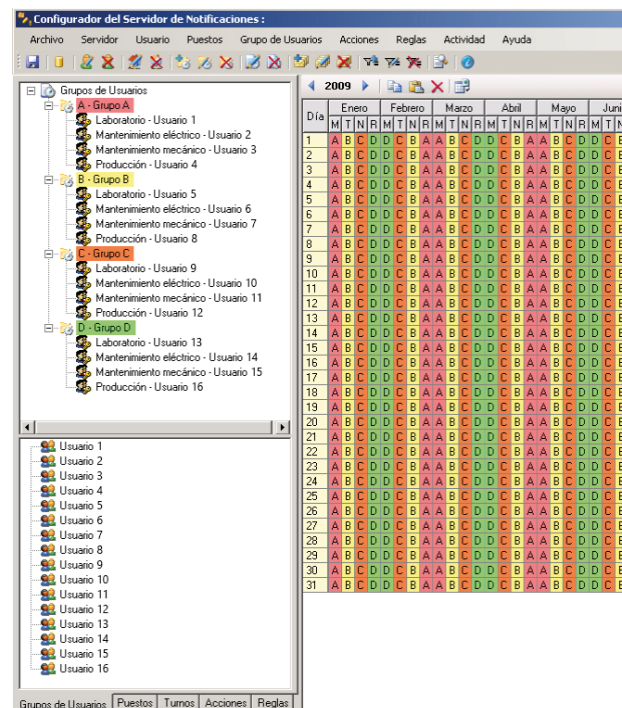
Configurador del Servidor de Notificaciones :

Archivo Servidor Usuario Puestos Grupo de Usuarios Acciones Reglas Actividad Ayuda

Grupos de Usuarios
A - Grupo A
Laboratorio - Usuario 1
Mantenimiento eléctrico - Usuario 2
Mantenimiento mecánico - Usuario 3
Producción - Usuario 4
B - Grupo B
Laboratorio - Usuario 5
Mantenimiento eléctrico - Usuario 6
Mantenimiento mecánico - Usuario 7
Producción - Usuario 8
C - Grupo C
Laboratorio - Usuario 9
Mantenimiento eléctrico - Usuario 10
Mantenimiento mecánico - Usuario 11
Producción - Usuario 12
D - Grupo D
Laboratorio - Usuario 13
Mantenimiento eléctrico - Usuario 14
Mantenimiento mecánico - Usuario 15
Producción - Usuario 16

Usuario 1
Usuario 2
Usuario 3
Usuario 4
Usuario 5
Usuario 6
Usuario 7
Usuario 8
Usuario 9
Usuario 10
Usuario 11
Usuario 12
Usuario 13
Usuario 14
Usuario 15
Usuario 16

Grupos de Usuarios | Puestos | Turnos | Acciones | Reglas

2009

| Día | Enero M | T | N | R | Febrero M | T | N | R | Marzo M | T | N | R | Abril M | T | N | R | Mayo M | T | N | R | Juni M | T |
|---|---|---|---|---|---|---|---|---|---|---|---|---|---|---|---|---|---|---|---|---|---|---|
| 1 | A | B | C | D | D | C | B | A | A | B | C | D | D | C | B | A | A | B | C | D | D | C |
| 2 | A | B | C | D | D | C | B | A | A | B | C | D | D | C | B | A | A | B | C | D | D | C |
| 3 | A | B | C | D | D | C | B | A | A | B | C | D | D | C | B | A | A | B | C | D | D | C |
| 4 | A | B | C | D | D | C | B | A | A | B | C | D | D | C | B | A | A | B | C | D | D | C |
| 5 | A | B | C | D | D | C | B | A | A | B | C | D | D | C | B | A | A | B | C | D | D | C |
| 6 | A | B | C | D | D | C | B | A | A | B | C | D | D | C | B | A | A | B | C | D | D | C |
| 7 | A | B | C | D | D | C | B | A | A | B | C | D | D | C | B | A | A | B | C | D | D | C |
| 8 | A | B | C | D | D | C | B | A | A | B | C | D | D | C | B | A | A | B | C | D | D | C |
| 9 | A | B | C | D | D | C | B | A | A | B | C | D | D | C | B | A | A | B | C | D | D | C |
| 10 | A | B | C | D | D | C | B | A | A | B | C | D | D | C | B | A | A | B | C | D | D | C |
| 11 | A | B | C | D | D | C | B | A | A | B | C | D | D | C | B | A | A | B | C | D | D | C |
| 12 | A | B | C | D | D | C | B | A | A | B | C | D | D | C | B | A | A | B | C | D | D | C |
| 13 | A | B | C | D | D | C | B | A | A | B | C | D | D | C | B | A | A | B | C | D | D | C |
| 14 | A | B | C | D | D | C | B | A | A | B | C | D | D | C | B | A | A | B | C | D | D | C |
| 15 | A | B | C | D | D | C | B | A | A | B | C | D | D | C | B | A | A | B | C | D | D | C |
| 16 | A | B | C | D | D | C | B | A | A | B | C | D | D | C | B | A | A | B | C | D | D | C |
| 17 | A | B | C | D | D | C | B | A | A | B | C | D | D | C | B | A | A | B | C | D | D | C |
| 18 | A | B | C | D | D | C | B | A | A | B | C | D | D | C | B | A | A | B | C | D | D | C |
| 19 | A | B | C | D | D | C | B | A | A | B | C | D | D | C | B | A | A | B | C | D | D | C |
| 20 | A | B | C | D | D | C | B | A | A | B | C | D | D | C | B | A | A | B | C | D | D | C |
| 21 | A | B | C | D | D | C | B | A | A | B | C | D | D | C | B | A | A | B | C | D | D | C |
| 22 | A | B | C | D | D | C | B | A | A | B | C | D | D | C | B | A | A | B | C | D | D | C |
| 23 | A | B | C | D | D | C | B | A | A | B | C | D | D | C | B | A | A | B | C | D | D | C |
| 24 | A | B | C | D | D | C | B | A | A | B | C | D | D | C | B | A | A | B | C | D | D | C |
| 25 | A | B | C | D | D | C | B | A | A | B | C | D | D | C | B | A | A | B | C | D | D | C |
| 26 | A | B | C | D | D | C | B | A | A | B | C | D | D | C | B | A | A | B | C | D | D | C |
| 27 | A | B | C | D | D | C | B | A | A | B | C | D | D | C | B | A | A | B | C | D | D | C |
| 28 | A | B | C | D | D | C | B | A | A | B | C | D | D | C | B | A | A | B | C | D | D | C |
| 29 | A | B | C | D | D | C | B | A | A | B | C | D | D | C | B | A | A | B | C | D | D | C |
| 30 | A | B | C | D | D | C | B | A | A | B | C | D | D | C | B | A | A | B | C | D | D | C |
| 31 | A | B | C | D | D | C | B | A | A | B | C | D | D | C | B | A | A | B | C | D | D | C |